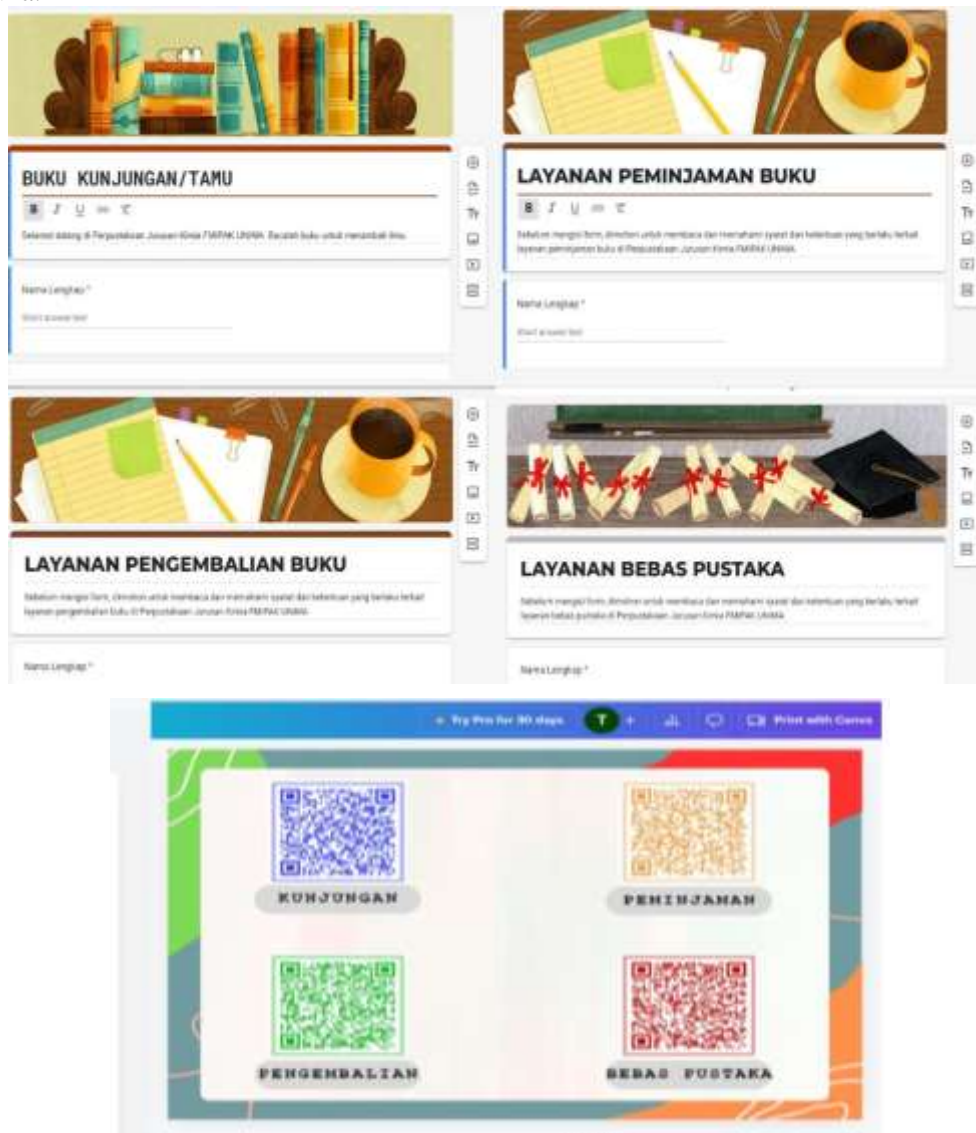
BUKU KUNJUNGAN/TAMU

B I U ⊖ Ⅹ

Selamat datang di Perpustakaan Jurusan Kimia FMIPAK UNIMA. Bacalah buku untuk menambah ilmu.

Nama Lengkap *

Short answer text

LAYANAN PEMINJAMAN BUKU

B I U ⊖ Ⅹ

Sebelum mengisi form, diminta untuk membaca dan memahami syarat dan ketentuan yang berlaku terkait layanan peminjaman buku di Perpustakaan Jurusan Kimia FMIPAK UNIMA.

Nama Lengkap *

Short answer text

LAYANAN PENGEMBALIAN BUKU

Sebelum mengisi form, diminta untuk membaca dan memahami syarat dan ketentuan yang berlaku terkait layanan pengembalian buku di Perpustakaan Jurusan Kimia FMIPAK UNIMA.

Nama Lengkap *

LAYANAN BEBAS PUSTAKA

Sebelum mengisi form, diminta untuk membaca dan memahami syarat dan ketentuan yang berlaku terkait layanan bebas pustaka di Perpustakaan Jurusan Kimia FMIPAK UNIMA.

Nama Lengkap *

Try Pro for 30 days T + Print with Canva

KUNJUNGAN

PEMINJAMAN

PENGEMBALIAN

BEBAS PUSTAKA